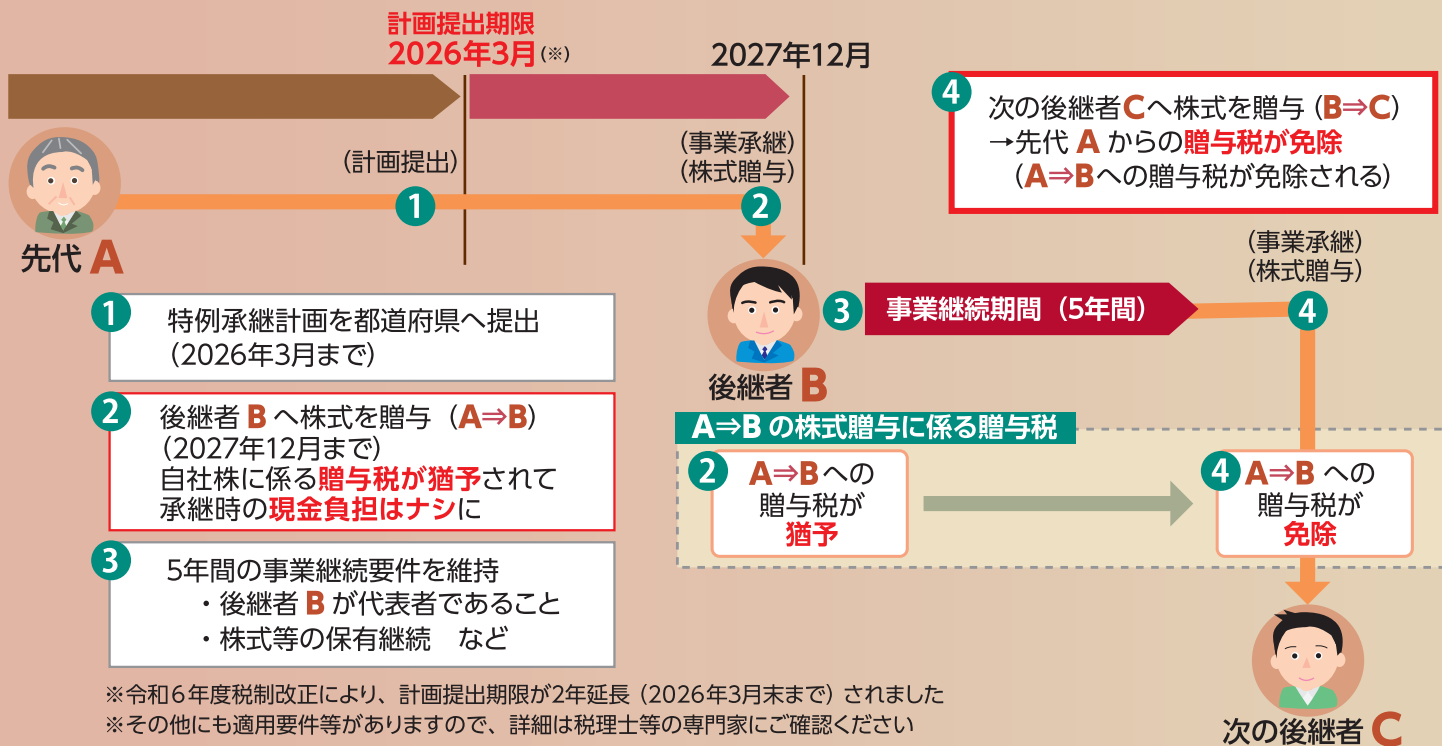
計画提出期限
2026年3月(※)

2027年12月

4 次の後継者Cへ株式を贈与（B⇒C）
→先代 A からの贈与税が免除
（A⇒Bへの贈与税が免除される）

（計画提出）
1

（事業承継）
（株式贈与）
2

先代 A

（事業承継）
（株式贈与）

3 事業継続期間（5年間）

4

後継者 B

1 特例承継計画を都道府県へ提出
（2026年3月まで）

2 後継者 B へ株式を贈与（A⇒B）
（2027年12月まで）
自社株に係る贈与税が猶予されて
承継時の現金負担はナシに

A⇒B の株式贈与に係る贈与税

2 A⇒Bへの
贈与税が
猶予

4 A⇒B への
贈与税が
免除

3 5年間の事業継続要件を維持
・後継者 B が代表者であること
・株式等の保有継続　など

※令和６年度税制改正により、計画提出期限が2年延長（2026年3月末まで）されました
※その他にも適用要件等がありますので、詳細は税理士等の専門家にご確認ください

次の後継者 C